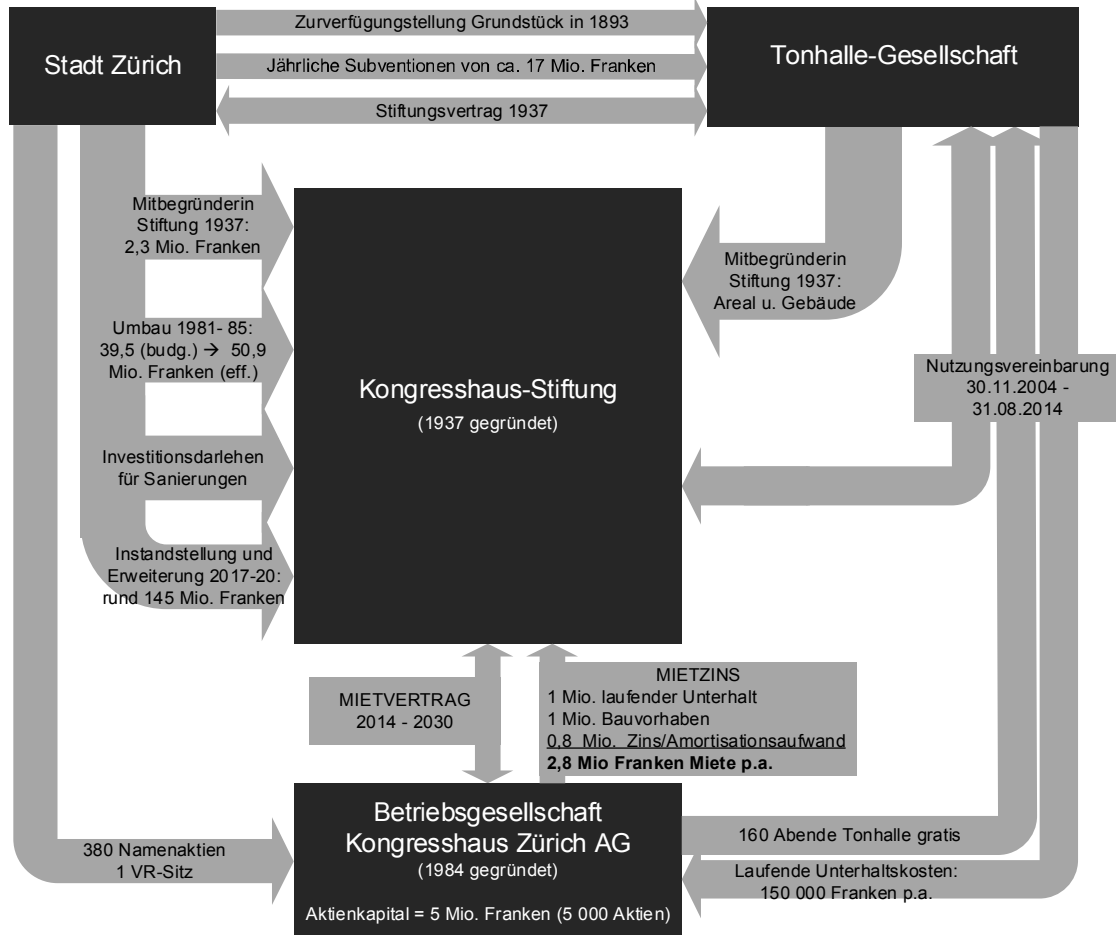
Stadt Zürich

Zurverfügungstellung Grundstück in 1893

Jährliche Subventionen von ca. 17 Mio. Franken

Stiftungsvertrag 1937

Tonhalle-Gesellschaft

Mitbegründerin Stiftung 1937: 2,3 Mio. Franken

Umbau 1981- 85: 39,5 (budg.) → 50,9 Mio. Franken (eff.)

Investitionsdarlehen für Sanierungen

Instandstellung und Erweiterung 2017-20: rund 145 Mio. Franken

Kongresshaus-Stiftung
(1937 gegründet)

Mitbegründerin Stiftung 1937: Areal u. Gebäude

Nutzungsvereinbarung 30.11.2004 - 31.08.2014

MIETVERTRAG 2014 - 2030

MIETZINS
1 Mio. laufender Unterhalt
1 Mio. Bauvorhaben
0,8 Mio. Zins/Amortisationsaufwand
**2,8 Mio Franken Miete p.a.**

380 Namenaktien
1 VR-Sitz

Betriebsgesellschaft Kongresshaus Zürich AG
(1984 gegründet)

Aktienkapital = 5 Mio. Franken (5 000 Aktien)

160 Abende Tonhalle gratis

Laufende Unterhaltskosten: 150 000 Franken p.a.